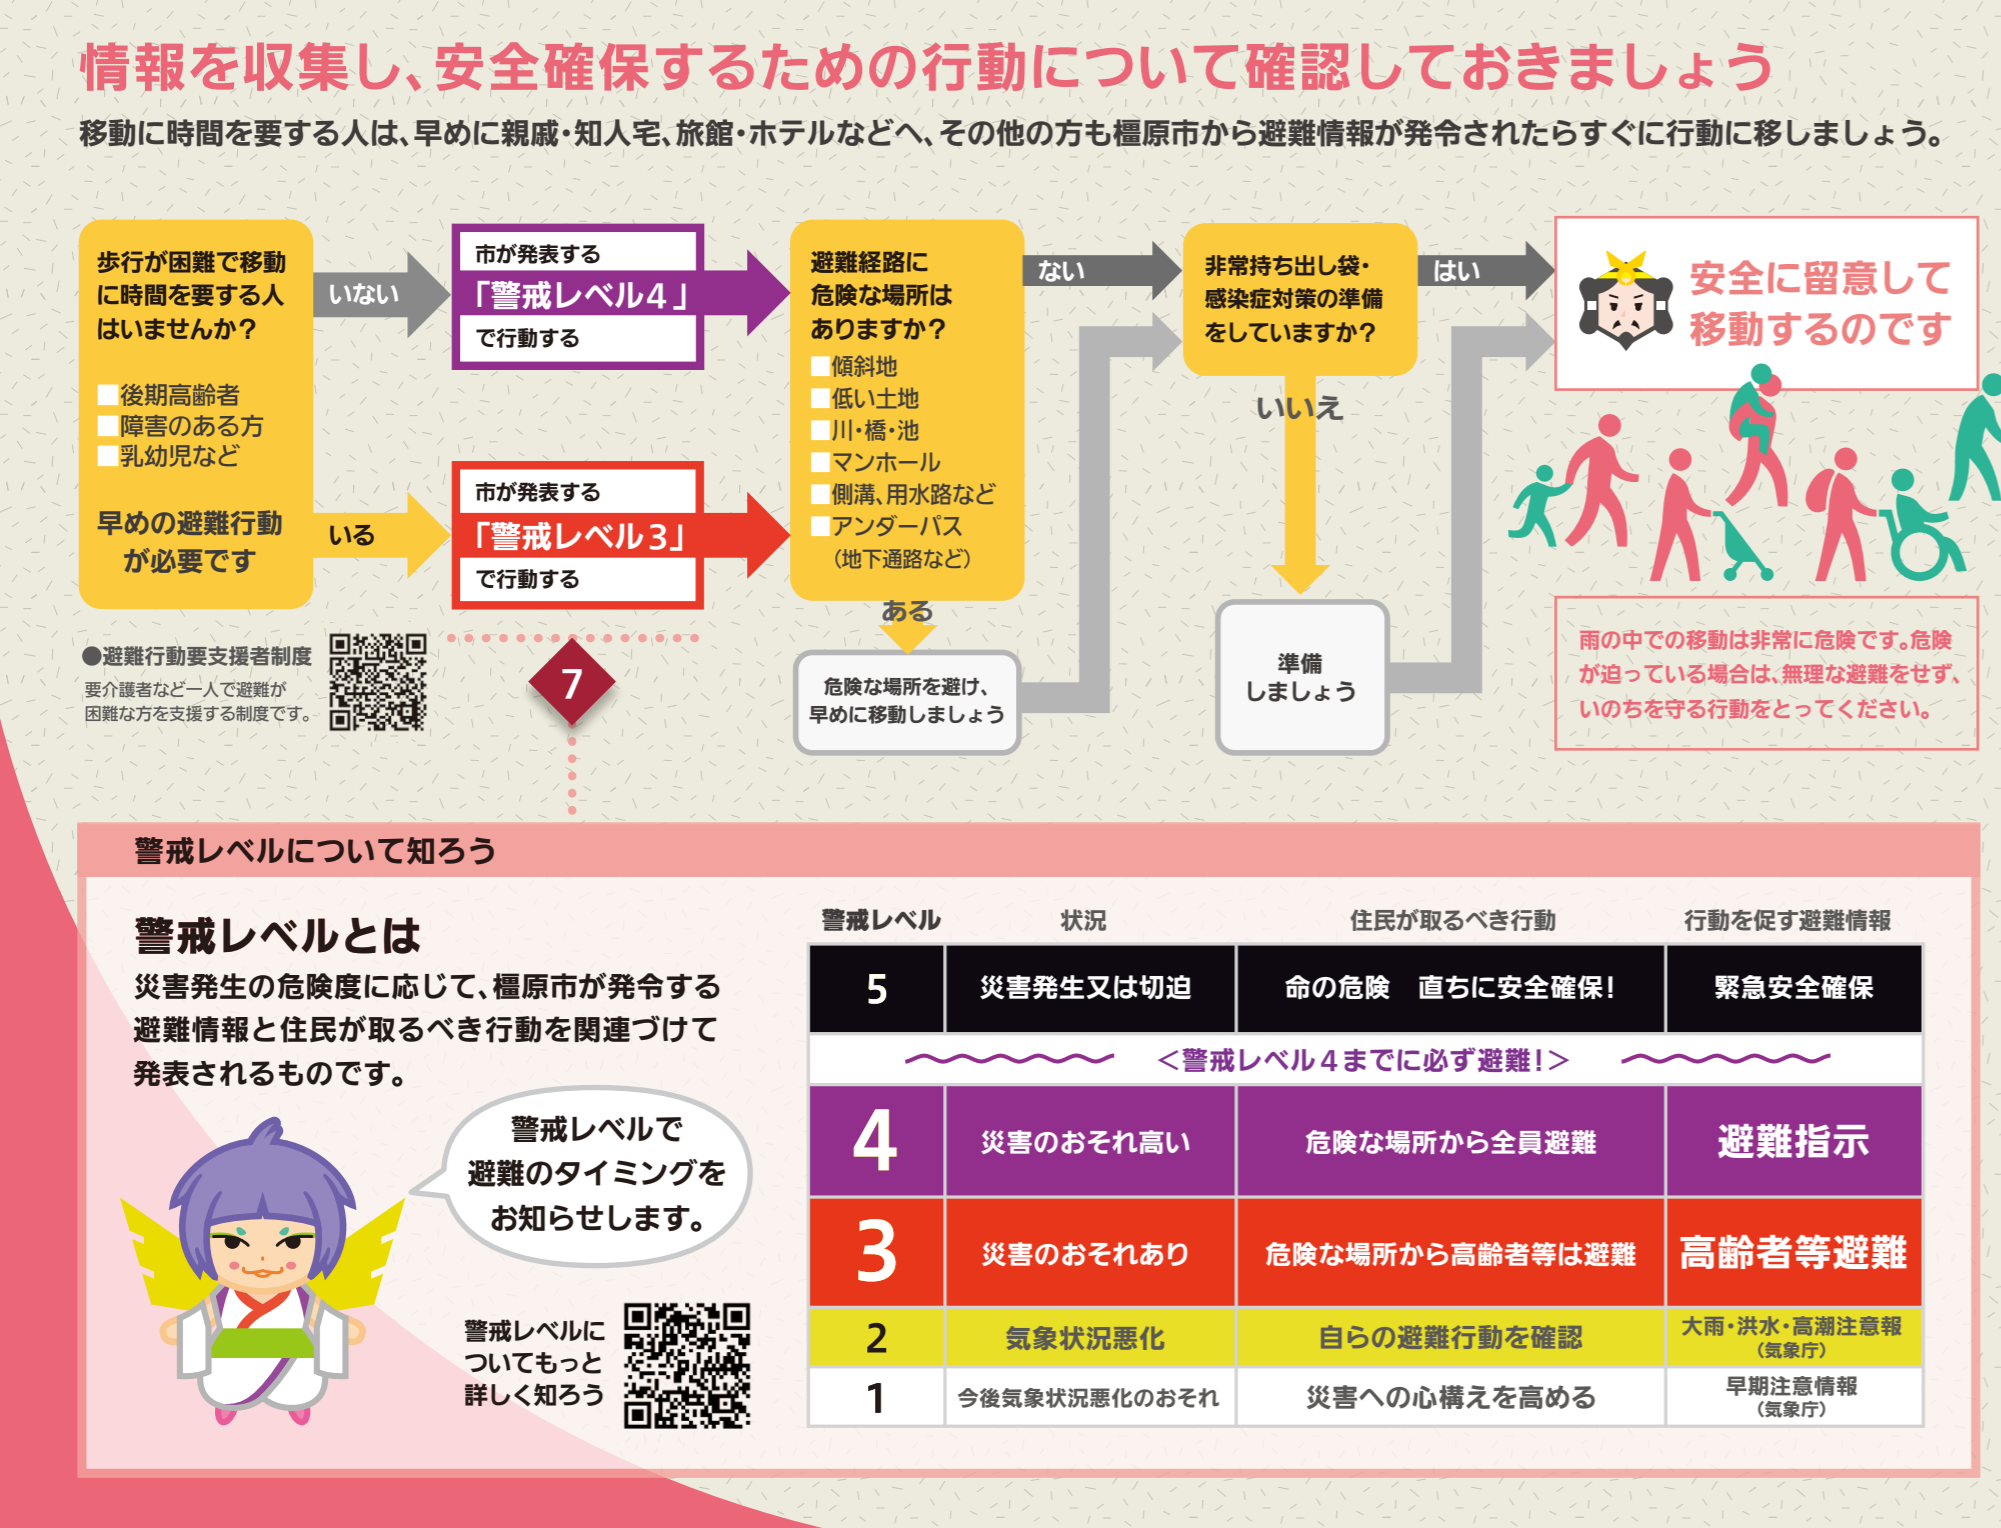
情報を収集し、安全確保するための行動について確認しておきましょう

移動に時間を要する人は、早めに親戚・知人宅、旅館・ホテルなどへ、その他の方も橿原市から避難情報が発令されたらすぐに行動に移しましょう。

歩行が困難で移動に時間を要する人はいませんか？

□後期高齢者
□障害のある方
□乳幼児など

早めの避難行動が必要です

いない

いる

市が発表する
「警戒レベル４」
で行動する

市が発表する
「警戒レベル３」
で行動する

避難経路に危険な場所はありますか？
□傾斜地
□低い土地
□川・橋・池
□マンホール
□側溝、用水路など
□アンダーパス
（地下通路など）

ない

ある

危険な場所を避け、早めに移動しましょう

非常持ち出し袋・感染症対策の準備をしていますか？

はい

いいえ

準備しましょう

安全に留意して移動するのです

雨の中での移動は非常に危険です。危険が迫っている場合は、無理な避難をせず、いのちを守る行動をとってください。

●避難行動要支援者制度
要介護者など一人で避難が困難な方を支援する制度です。

7

警戒レベルについて知ろう

警戒レベルとは
災害発生の危険度に応じて、橿原市が発令する避難情報と住民が取るべき行動を関連づけて発表されるものです。

警戒レベルで避難のタイミングをお知らせします。

警戒レベルについてもっと詳しく知ろう

| 警戒レベル | 状況 | 住民が取るべき行動 | 行動を促す避難情報 |
|---|---|---|---|
| 5 | 災害発生又は切迫 | 命の危険　直ちに安全確保！ | 緊急安全確保 |
| ＜警戒レベル４までに必ず避難！＞ | | | |
| 4 | 災害のおそれ高い | 危険な場所から全員避難 | 避難指示 |
| 3 | 災害のおそれあり | 危険な場所から高齢者等は避難 | 高齢者等避難 |
| 2 | 気象状況悪化 | 自らの避難行動を確認 | 大雨・洪水・高潮注意報（気象庁） |
| 1 | 今後気象状況悪化のおそれ | 災害への心構えを高める | 早期注意情報（気象庁） |